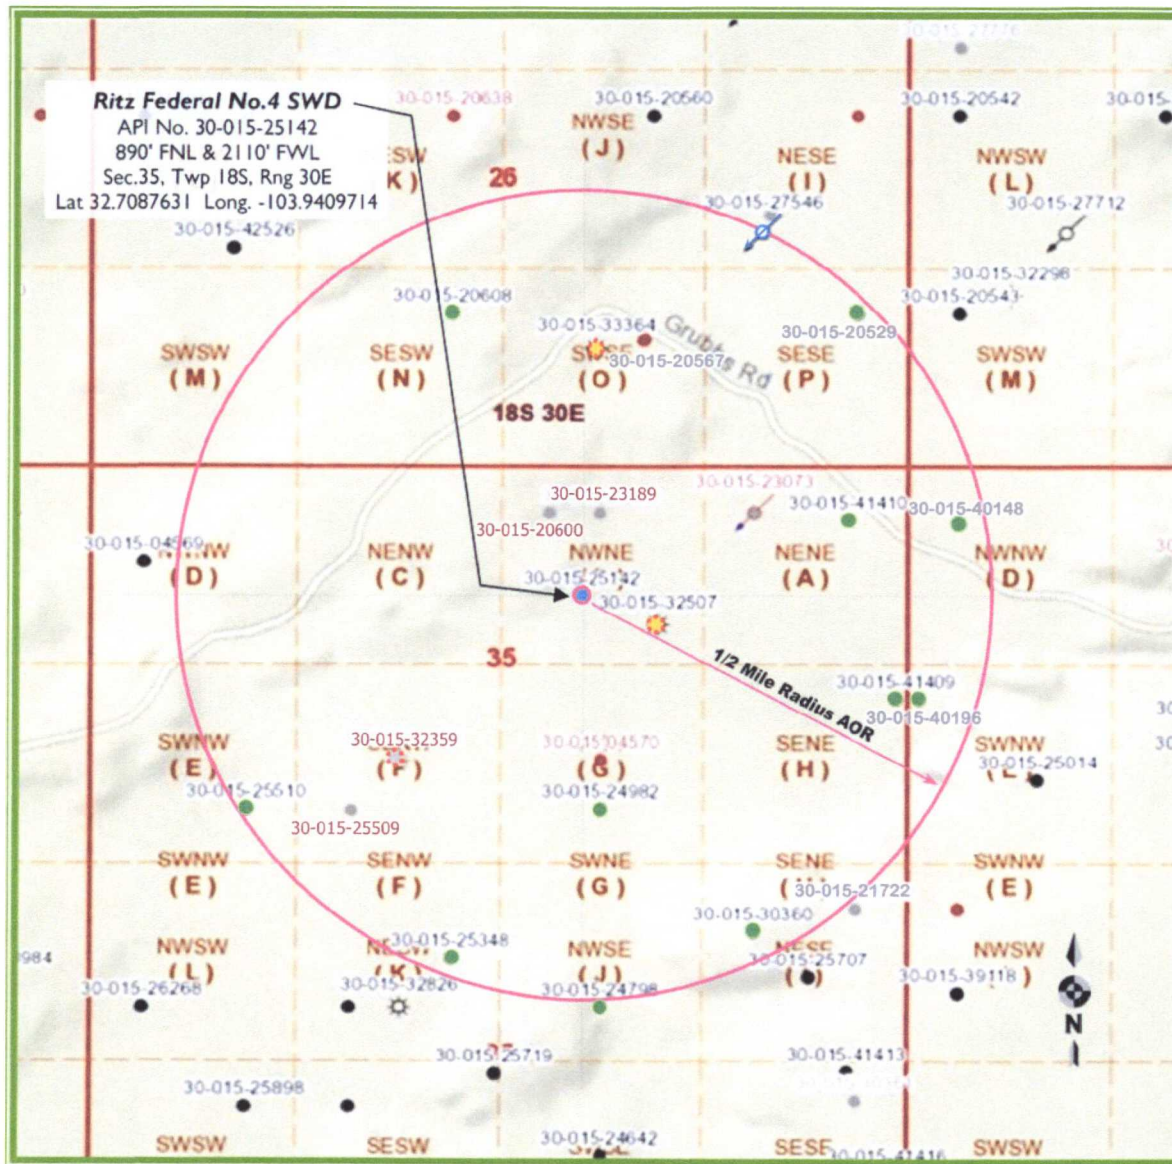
Ritz Federal No.4 SWD
API No. 30-015-25142
890' FNL & 2110' FWL
Sec.35, Twp 18S, Rng 30E
Lat 32.7087631 Long. -103.9409714

30-015-27776
30-015-20638
30-015-20560
30-015-20542
30-015-
NWSE
(J)
SESW
(K)
26
NESE
(I)
NWSW
(L)
30-015-27546
30-015-27712
30-015-42526
30-015-32298
30-015-20608
30-015-20543
30-015-33364
Grubbs Rd
30-015-20529
SWSW
(M)
SESW
(N)
SWSE
(O)
30-015-20567
SESE
(P)
SWSW
(M)
18S 30E
30-015-23073
30-015-23189
30-015-41410
30-015-40148
30-015-20600
30-015-04569
NWNW
(D)
NENW
(C)
NWNE
(B)
NENE
(A)
NWNW
(D)
30-015-25142
30-015-32507
35
1/2 Mile Radius AOR
30-015-41409
30-015-40196
SWNW
(E)
30-015-32359
(F)
30-015-04570
(G)
SENE
(H)
SWNW
(E)
30-015-25014
30-015-25510
30-015-24982
30-015-25509
SWNW
(E)
SENW
(F)
SWNE
(G)
SENE
(H)
30-015-21722
SWNW
(E)
30-015-30360
984
NWSW
(L)
NESW
(K)
30-015-25348
NWSE
(J)
NESE
(I)
30-015-25707
NWSW
(L)
30-015-26268
30-015-32826
30-015-24798
30-015-39118
N
30-015-25719
30-015-41413
30-015-25898
SWSW
SESW
30-015-24642
SESE
30-015-41416
SWSW